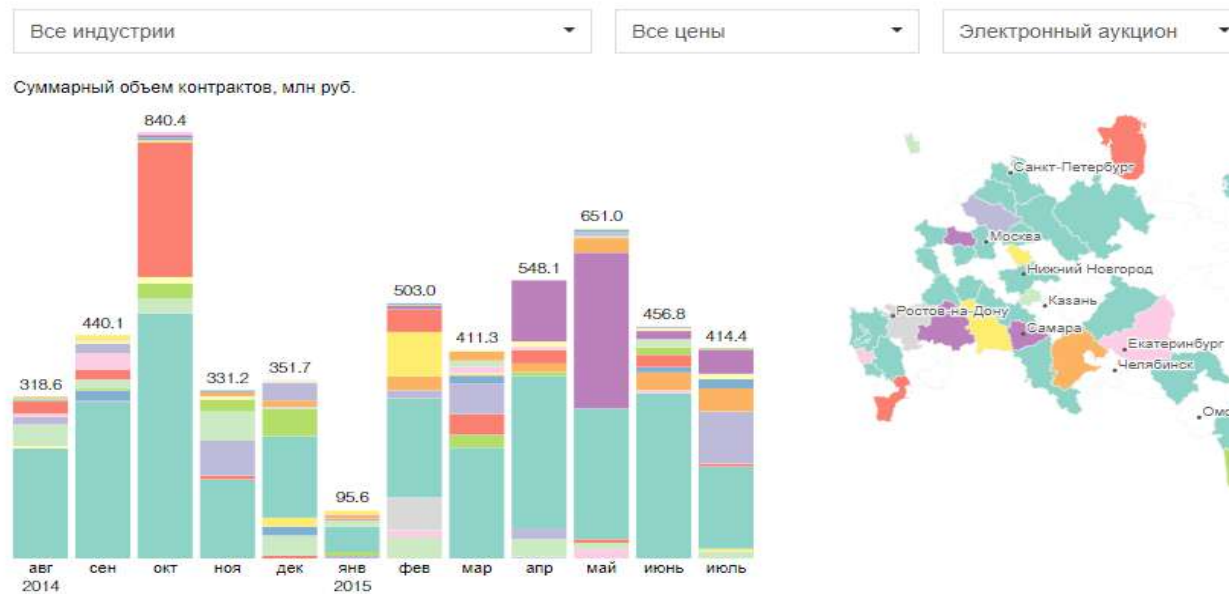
Все индустрии

Все цены

Электронный аукцион

Суммарный объем контрактов, млн руб.

318.6
440.1
840.4
331.2
351.7
95.6
503.0
411.3
548.1
651.0
456.8
414.4

авг 2014
сен
окт
ноя
дек
янв 2015
фев
мар
апр
май
июнь
июль

Санкт-Петербург
Москва
Нижний Новгород
Казань
Ростов-на-Дону
Самара
Екатеринбург
Челябинск
Омс